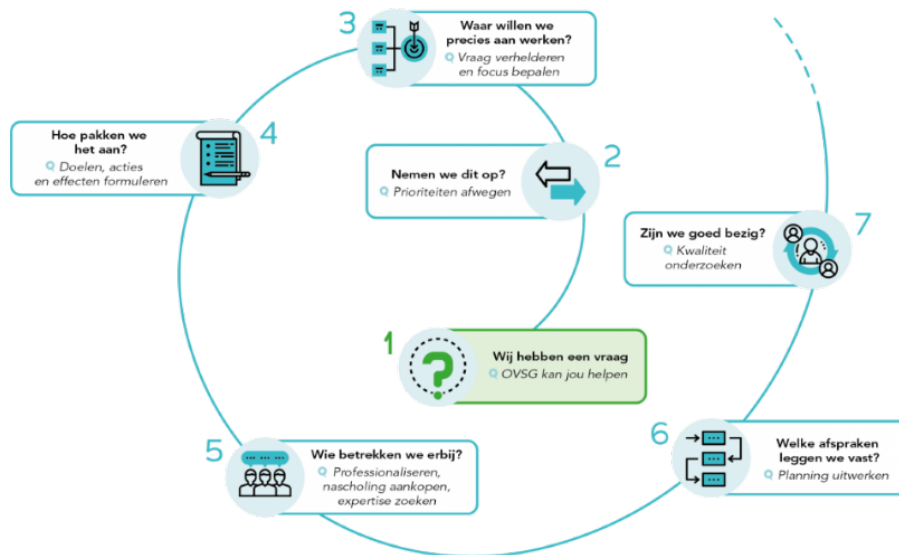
3
Waar willen we precies aan werken?
Vraag verhelderen en focus bepalen

4
Hoe pakken we het aan?
Doelen, acties en effecten formuleren

2
Nemen we dit op?
Prioriteiten afwegen

7
Zijn we goed bezig?
Kwaliteit onderzoeken

1
Wij hebben een vraag
OVSG kan jou helpen

5
Wie betrekken we erbij?
Professionaliseren, nascholing aankopen, expertise zoeken

6
Welke afspraken leggen we vast?
Planning uitwerken